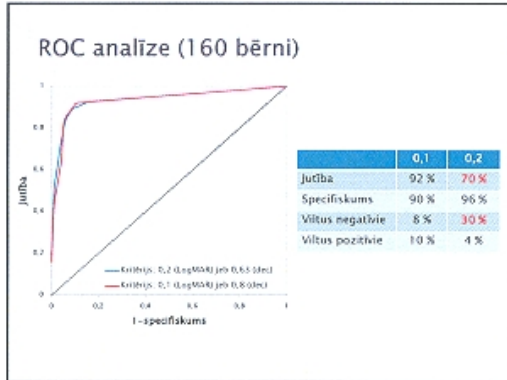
ROC analīze (160 bērni)

Jutība

1
0,8
0,6
0,4
0,2
0

0
0,2
0,4
0,6
0,8
1

1-specifiskums

Kritērijs: 0,2 (LogMAR) jeb 0,63 (dec)
Kritērijs: 0,1 (LogMAR) jeb 0,8 (dec)

| | 0,1 | 0,2 |
|---|---|---|
| Jutība | 92 % | 70 % |
| Specifiskums | 90 % | 96 % |
| Viltus negatīvie | 8 % | 30 % |
| Viltus pozitīvie | 10 % | 4 % |